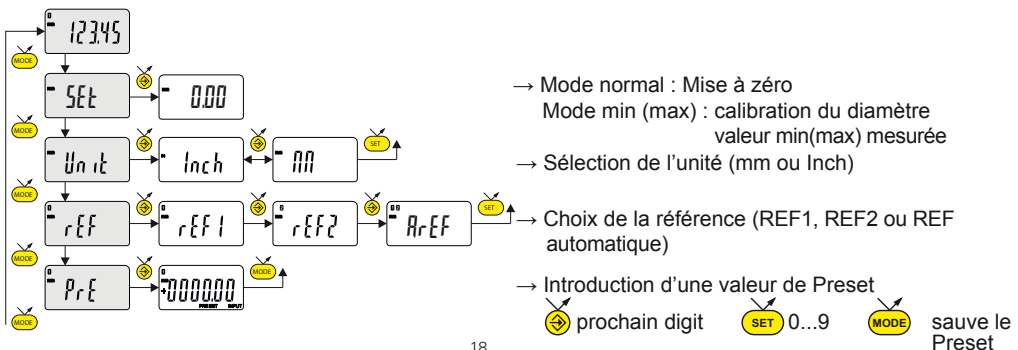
- 123.45

MODE

- SEt

- 0.00

MODE

- Unit

- Inch

- mm

SET

MODE

- rEF

- rEF1

- rEF2

- ArEF

SET

MODE

- PrE

-000.00

PRESET INPUT

MODE

MODE

→ Mode normal : Mise à zéro
Mode min (max) : calibration du diamètre valeur min(max) mesurée

→ Sélection de l'unité (mm ou Inch)

→ Choix de la référence (REF1, REF2 ou REF automatique)

→ Introduction d'une valeur de Preset

prochain digit SET 0...9 MODE sauve le Preset

18